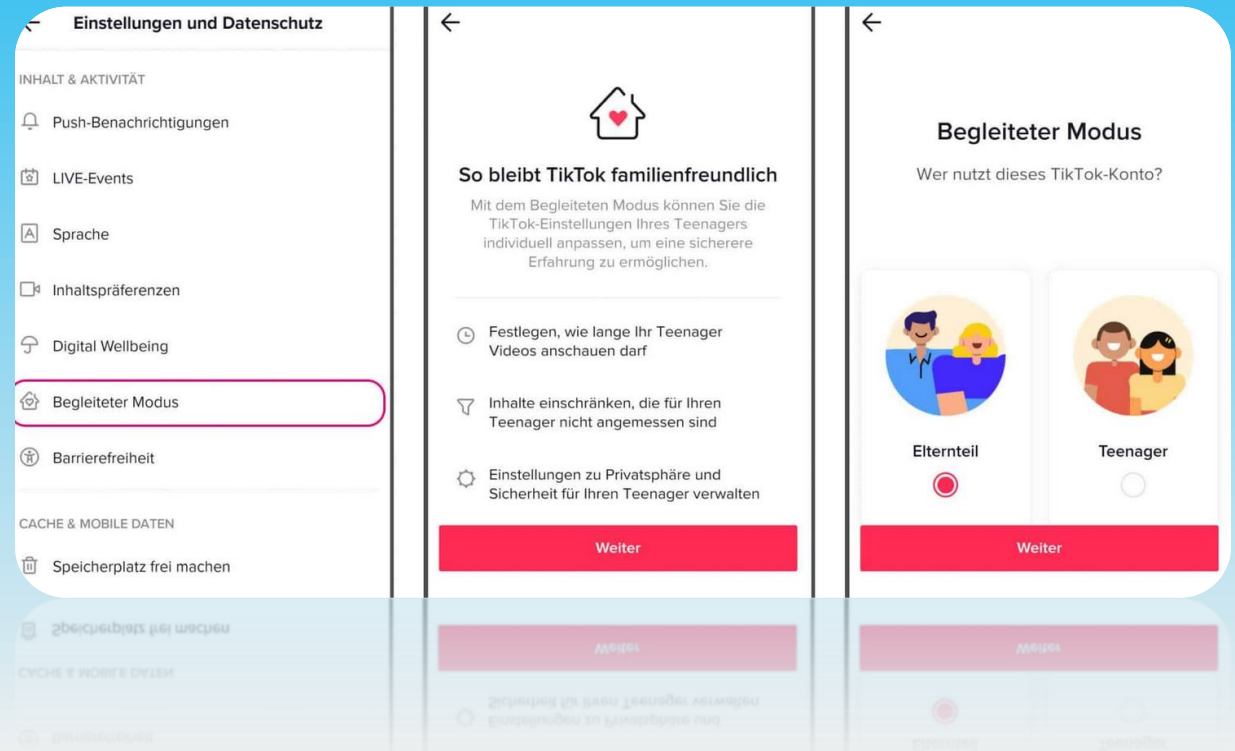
Einstellungen und Datenschutz

INHALT & AKTIVITÄT

Push-Benachrichtigungen

LIVE-Events

Sprache

Inhaltspräferenzen

Digital Wellbeing

Begleiteter Modus

Barrierefreiheit

CACHE & MOBILE DATEN

Speicherplatz frei machen

So bleibt TikTok familienfreundlich

Mit dem Begleiteten Modus können Sie die TikTok-Einstellungen Ihres Teenagers individuell anpassen, um eine sicherere Erfahrung zu ermöglichen.

Festlegen, wie lange Ihr Teenager Videos anschauen darf

Inhalte einschränken, die für Ihren Teenager nicht angemessen sind

Einstellungen zu Privatsphäre und Sicherheit für Ihren Teenager verwalten

Weiter

Begleiteter Modus

Wer nutzt dieses TikTok-Konto?

Elternteil

Teenager

Weiter